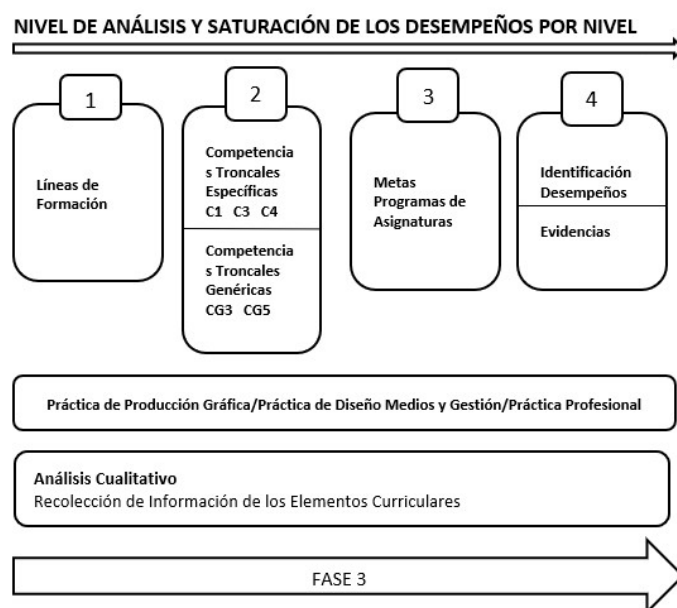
NIVEL DE ANÁLISIS Y SATURACIÓN DE LOS DESEMPEÑOS POR NIVEL

1

Líneas de Formación

2

Competencias Troncales Específicas
C1 C3 C4

Competencias Troncales Genéricas
CG3 CG5

3

Metas Programas de Asignaturas

4

Identificación Desempeños

Evidencias

Práctica de Producción Gráfica/Práctica de Diseño Medios y Gestión/Práctica Profesional

Análisis Cualitativo
Recolección de Información de los Elementos Curriculares

FASE 3